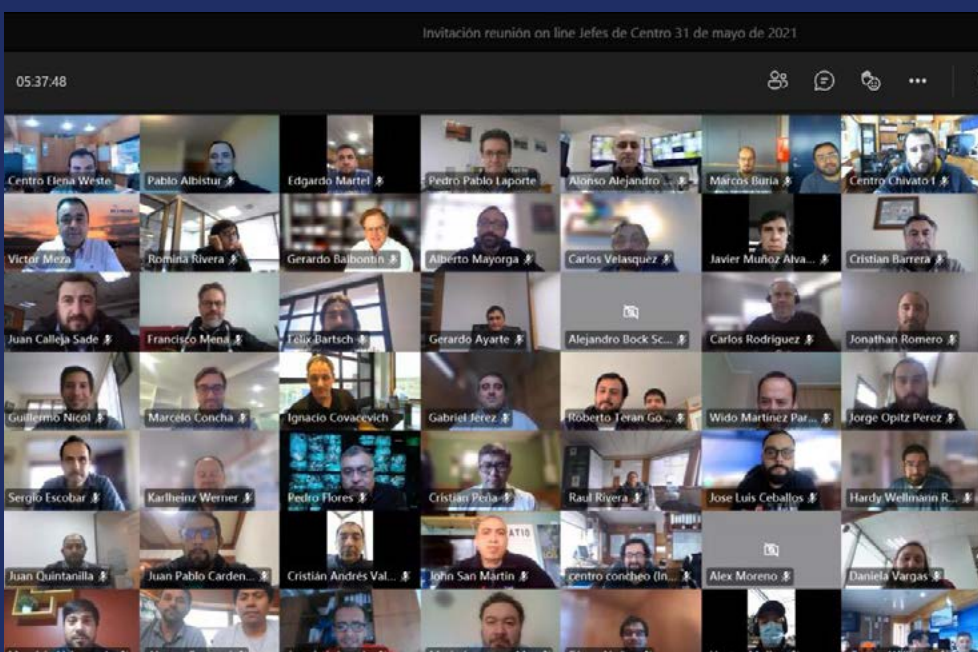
Invitación reunión on line Jefes de Centro 31 de mayo de 2021

05:37:48

Centro Elena Weste
Pablo Albistur
Edgardo Martel
Pedro Pablo Laporte
Alonso Alejandro
Marcos Buria
Centro Chivato 1
Victor Meza
Romina Rivera
Gerardo Balbontin
Alberto Mayorga
Carlos Velasquez
Javier Muñoz Alva...
Cristian Barrera
Juan Calleja Sade
Francisco Mena
Felix Bartsch
Gerardo Ayarte
Alejandro Bock Sc...
Carlos Rodriguez
Jonathan Romero
Guillermo Nicol
Marcelo Concha
Ignacio Covacevich
Gabriel Jerez
Roberto Teran Go...
Wido Martinez Par...
Jorge Opitz Perez
Sergio Escobar
Karlheinz Werner
Pedro Flores
Cristian Peña
Raul Rivera
Jose Luis Ceballos
Hardy Wellmann R...
Juan Quintanilla
Juan Pablo Carden...
Cristián Andrés Val...
John San Martin
centro concheo (In...
Alex Moreno
Daniela Vargas